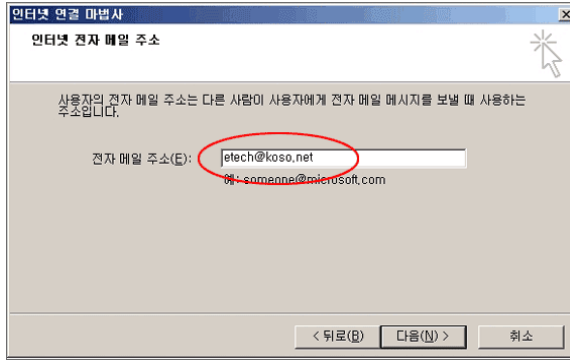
인터넷 연결 마법사

인터넷 전자 메일 주소

사용자의 전자 메일 주소는 다른 사람이 사용자에게 전자 메일 메시지를 보낼 때 사용하는 주소입니다.

전자 메일 주소(E): etech@koso.net

예: someone@microsoft.com

< 뒤로(B) | 다음(N) > | 취소